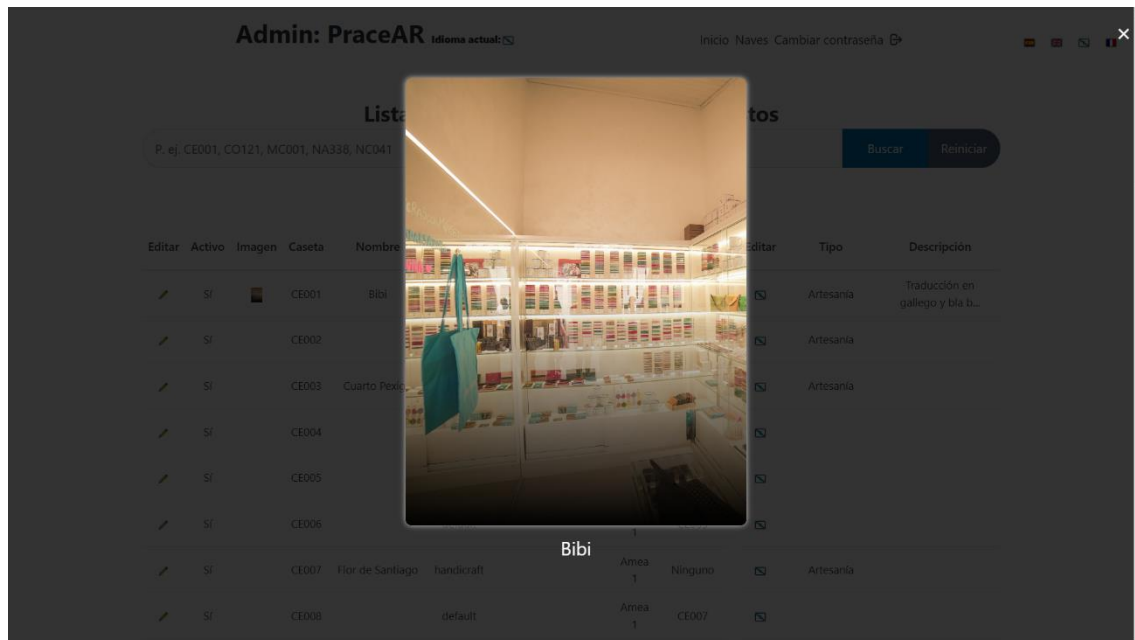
Admin: PraceAR Idioma actual:

Inicio Naves Cambiar contraseña

Lista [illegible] tos

P. ej. CE001, CO121, MC001, NA338, NC041

Buscar Reiniciar

| Editar | Activo | Imagen | Caseta | Nombre | | | | Editar | Tipo | Descripción |
|---|---|---|---|---|---|---|---|---|---|---|
| | Sí | | CE001 | Bibi | | | | | Artesanía | Traducción en gallego y bla b... |
| | Sí | | CE002 | | | | | | Artesanía | |
| | Sí | | CE003 | Cuarto Pexig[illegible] | | | | | Artesanía | |
| | Sí | | CE004 | | | | | | | |
| | Sí | | CE005 | | | | | | | |
| | Sí | | CE006 | | | | | | | |
| | Sí | | CE007 | Flor de Santiago | handicraft | Amea 1 | Ninguno | | Artesanía | |
| | Sí | | CE008 | | default | Amea 1 | CE007 | | | |

Bibi